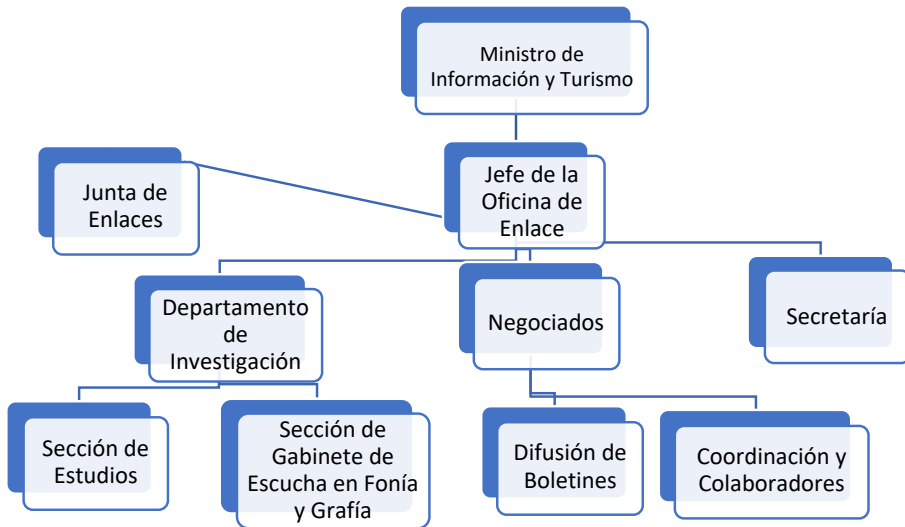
Ministro de Información y Turismo

Junta de Enlaces

Jefe de la Oficina de Enlace

Departamento de Investigación

Negociados

Secretaría

Sección de Estudios

Sección de Gabinete de Escucha en Fonía y Grafía

Difusión de Boletines

Coordinación y Colaboradores